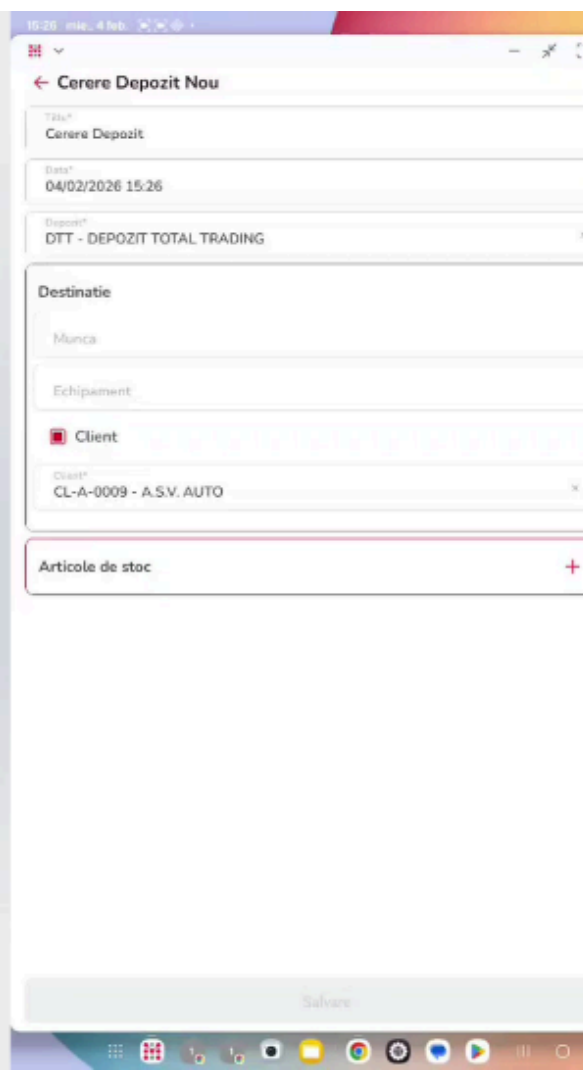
15:26 mie., 4 feb.

← Cerere Depozit Nou

Title*
Cerere Depozit

Data*
04/02/2026 15:26

Depozit*
DTT - DEPOZIT TOTAL TRADING

Destinatie

Munca

Echipament

Client

Client*
CL-A-0009 - A.S.V. AUTO

Articole de stoc

+

Salvare